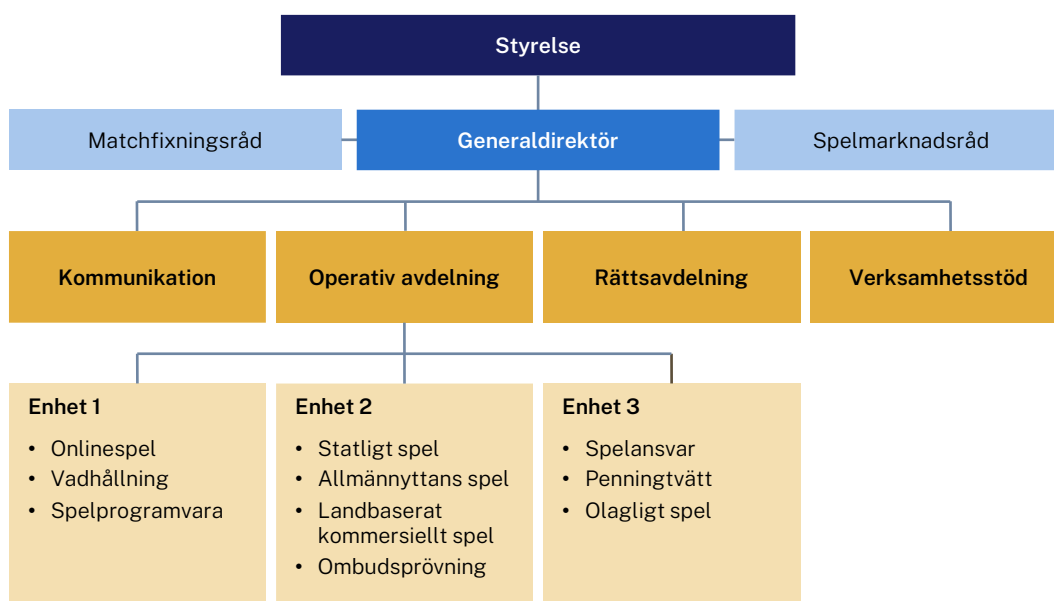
Styrelse

Matchfixningsråd

Generaldirektör

Spelmarknadsråd

Kommunikation

Operativ avdelning

Rättsavdelning

Verksamhetsstöd

Enhet 1
- Onlinespel
- Vadhållning
- Spelprogramvara

Enhet 2
- Statligt spel
- Allmännyttans spel
- Landbaserat kommersiellt spel
- Ombudsprövning

Enhet 3
- Spelansvar
- Penningtvätt
- Olagligt spel